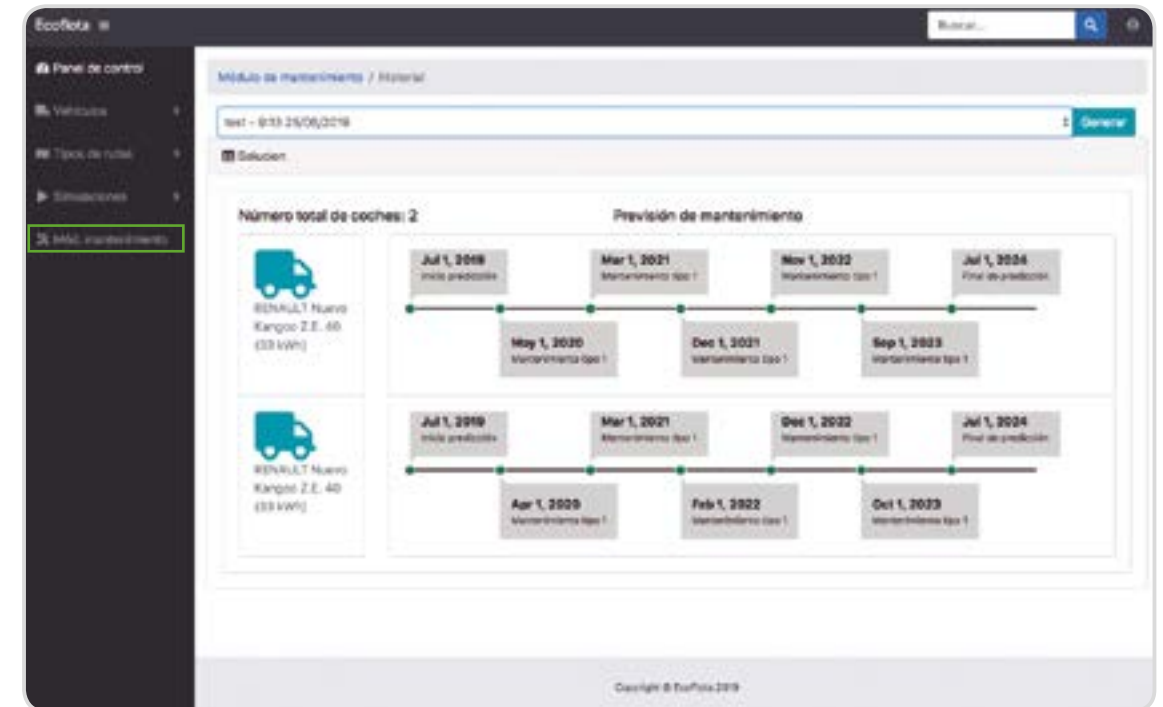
Ecoflota ≡

Buscar...

Panel de control

Vehículos

Tipos de rutas

Simulaciones

Mód. mantenimiento

Módulo de mantenimiento / Historial

test - 8:13 25/06/2019

Generar

Solucion

Número total de coches: 2

Previsión de mantenimiento

RENAULT Nuevo Kangoo Z.E. 40 (33 kWh)

Jul 1, 2019
Inicio predicción

Mar 1, 2021
Mantenimiento tipo 1

Nov 1, 2022
Mantenimiento tipo 1

Jul 1, 2024
Final de predicción

May 1, 2020
Mantenimiento tipo 1

Dec 1, 2021
Mantenimiento tipo 1

Sep 1, 2023
Mantenimiento tipo 1

RENAULT Nuevo Kangoo Z.E. 40 (33 kWh)

Jul 1, 2019
Inicio predicción

Mar 1, 2021
Mantenimiento tipo 1

Dec 1, 2022
Mantenimiento tipo 1

Jul 1, 2024
Final de predicción

Apr 1, 2020
Mantenimiento tipo 1

Feb 1, 2022
Mantenimiento tipo 1

Oct 1, 2023
Mantenimiento tipo 1

Copyright © EcoFlota 2019